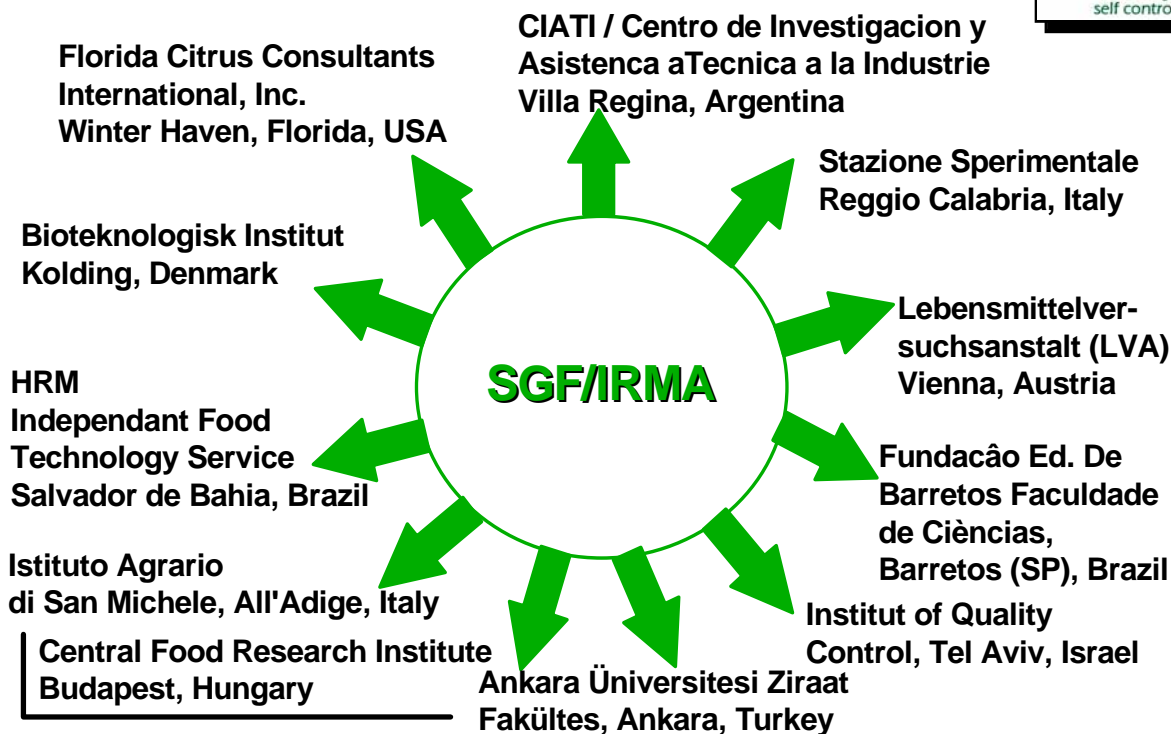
self contro

CIATI / Centro de Investigacion y Asistenca aTecnica a la Industrie Villa Regina, Argentina

Florida Citrus Consultants International, Inc. Winter Haven, Florida, USA

Stazione Sperimentale Reggio Calabria, Italy

Bioteknologisk Institut Kolding, Denmark

Lebensmittelversuchsanstalt (LVA) Vienna, Austria

SGF/IRMA

HRM Independant Food Technology Service Salvador de Bahia, Brazil

Fundacâo Ed. De Barretos Faculdade de Ciències, Barretos (SP), Brazil

Istituto Agrario di San Michele, All'Adige, Italy

Institut of Quality Control, Tel Aviv, Israel

Central Food Research Institute Budapest, Hungary

Ankara Üniversitesi Ziraat Fakültes, Ankara, Turkey